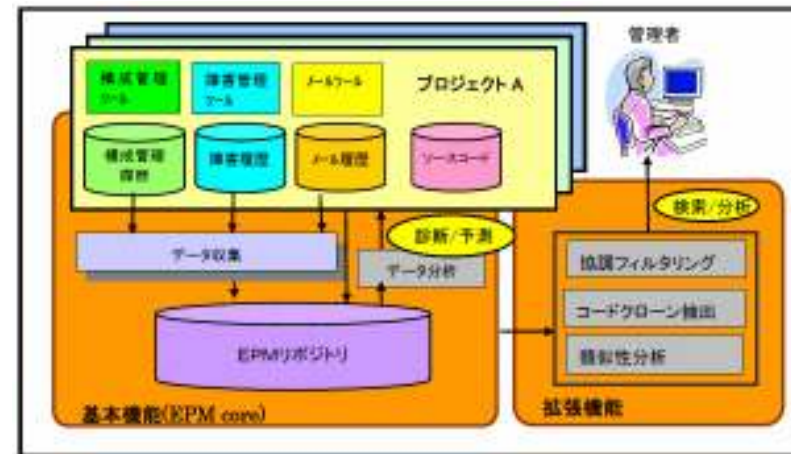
管理者

構成管理ツール

障害管理ツール

メールツール

プロジェクトA

構成管理履歴

障害履歴

メール履歴

ソースコード

検索/分析

診断/予測

データ収集

データ分析

協調フィルタリング

コードクローン抽出

類似性分析

EPMリポジトリ

基本機能(EPM core)

拡張機能